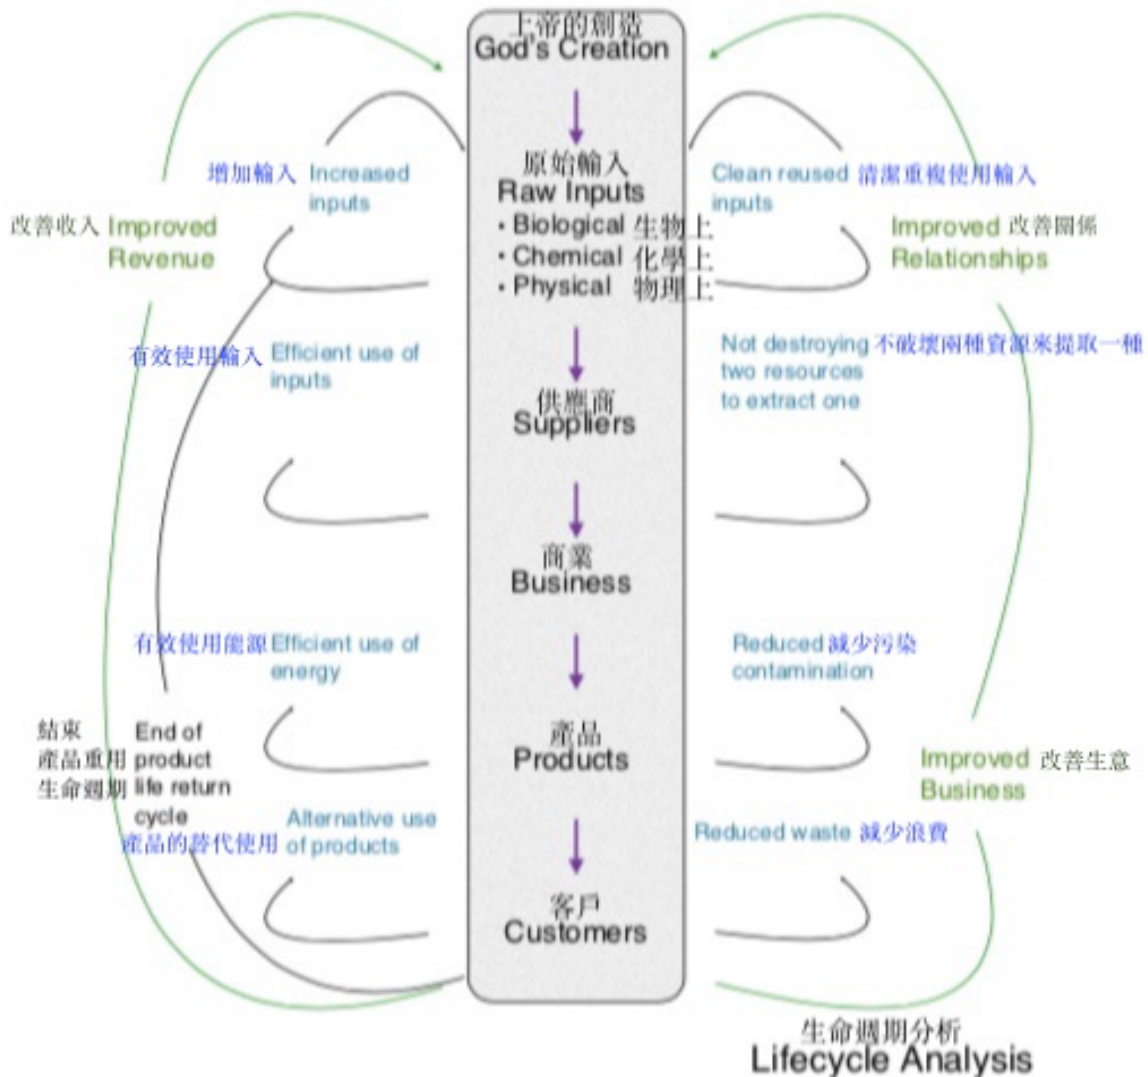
上帝的創造
God's Creation

原始輸入
Raw Inputs
· Biological 生物上
· Chemical 化學上
· Physical 物理上

供應商
Suppliers

商業
Business

產品
Products

客戶
Customers

增加輸入 Increased inputs

改善收入 Improved Revenue

有效使用輸入 Efficient use of inputs

有效使用能源 Efficient use of energy

結束 產品重用 生命週期 End of product life return cycle

產品的替代使用 Alternative use of products

Clean reused inputs 清潔重複使用輸入

Improved 改善關係 Relationships

Not destroying two resources to extract one 不破壞兩種資源來提取一種

Reduced 減少污染 contamination

Improved 改善生意 Business

Reduced waste 減少浪費

生命週期分析
Lifecycle Analysis